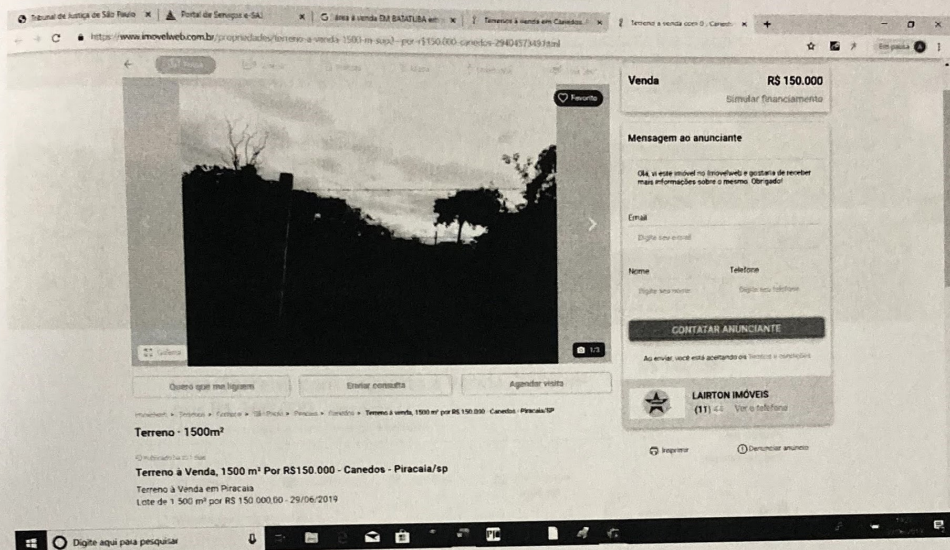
Tribunal de Justiça de São Paulo | Portal de Serviços e-SAJ | área à venda EM BATATUBA em | Terrenos à venda em Canedos | Terreno à venda com 0 , Canedo

https://www.imovelweb.com.br/propriedades/terreno-a-venda-1500-m-sup2-por-r$150.000-canedos-2940457349.html

Em pausa

Favorito

1/3

Galeria

Quero que me liguem | Enviar consulta | Agendar visita

Imovelweb > Terrenos > Terreno > São Paulo > Piracaia > Canedos > Terreno à venda, 1500 m² por R$ 150.000 - Canedos - Piracaia/SP

Terreno · 1500m²

Terreno à Venda, 1500 m² Por R$150.000 - Canedos - Piracaia/sp

Terreno à Venda em Piracaia
Lote de 1.500 m² por R$ 150.000,00 - 29/06/2019

Venda R$ 150.000
Simular financiamento

Mensagem ao anunciante

Olá, vi este imóvel no Imovelweb e gostaria de receber mais informações sobre o mesmo. Obrigado!

Email
Digite seu email

Nome
Digite seu nome

Telefone
Digite seu telefone

CONTATAR ANUNCIANTE

Ao enviar, você está aceitando os Termos e condições

LAIRTON IMÓVEIS
(11) 44... Ver o telefone

Imprimir

Denunciar anúncio

Digite aqui para pesquisar